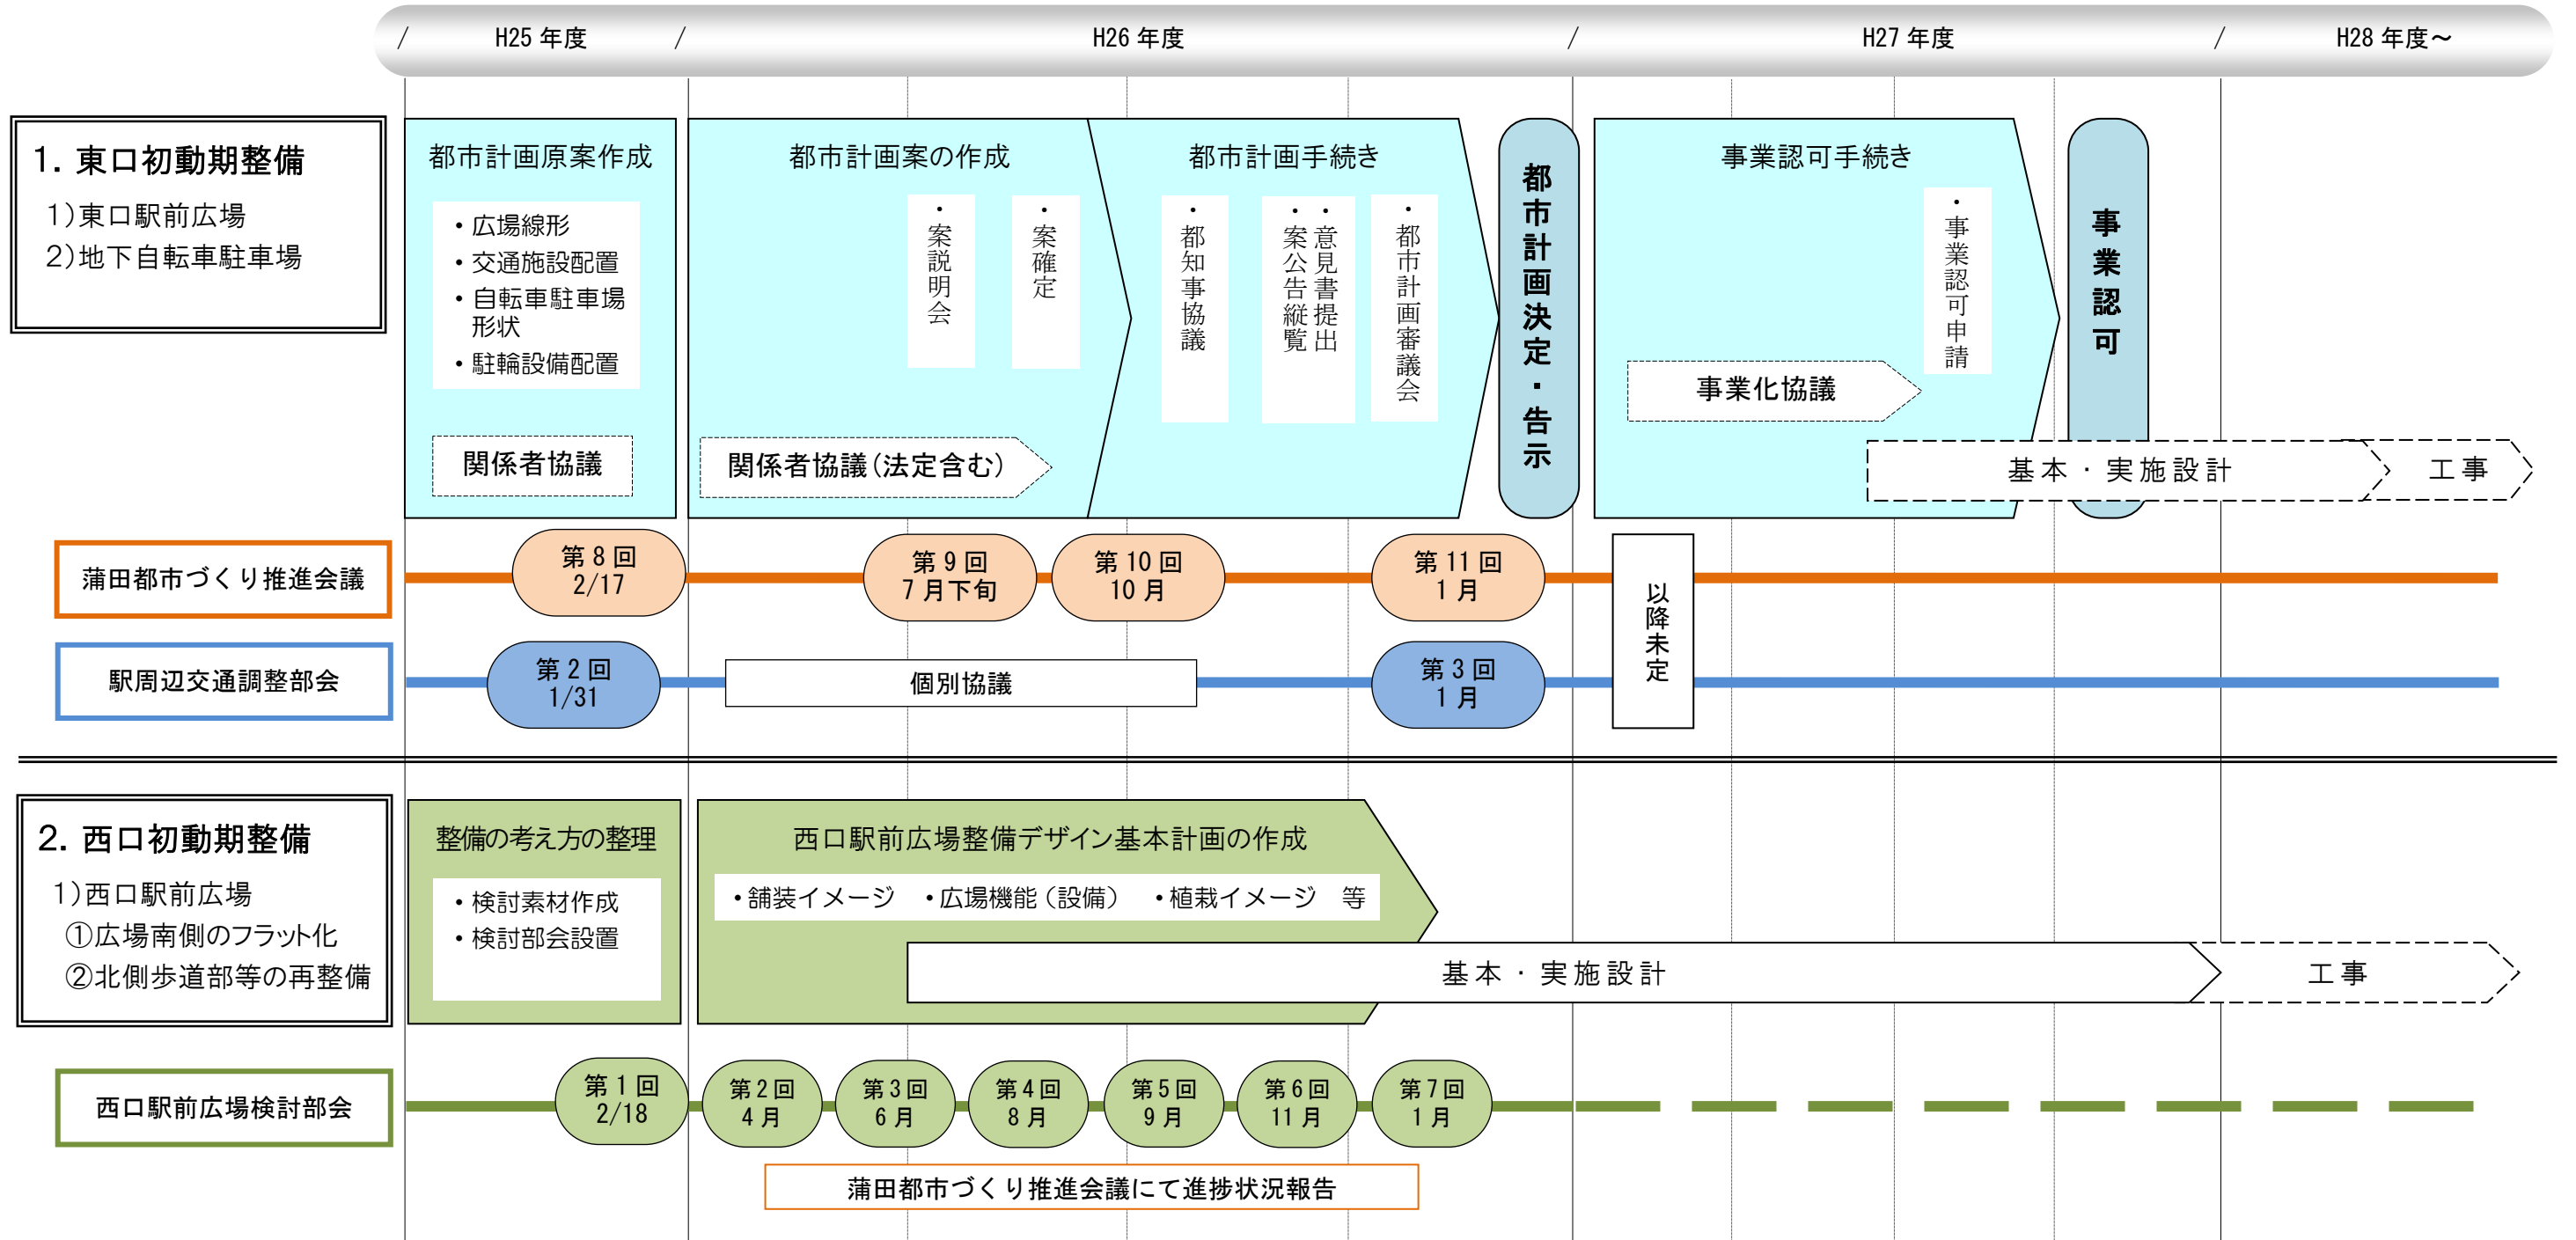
H25 年度　H26 年度　H27 年度　H28 年度～

1. 東口初動期整備
1)東口駅前広場
2)地下自転車駐車場

都市計画原案作成
・広場線形
・交通施設配置
・自転車駐車場形状
・駐輪設備配置
関係者協議

都市計画案の作成
・案説明会
・案確定
関係者協議(法定含む)

都市計画手続き
・都知事協議
・意見書提出
・案公告縦覧
・都市計画審議会

都市計画決定・告示

事業認可手続き
・事業認可申請
事業化協議

事業認可

基本・実施設計
工事

蒲田都市づくり推進会議
第8回 2/17
第9回 7月下旬
第10回 10月
第11回 1月
以降未定

駅周辺交通調整部会
第2回 1/31
個別協議
第3回 1月

2. 西口初動期整備
1)西口駅前広場
①広場南側のフラット化
②北側歩道部等の再整備

整備の考え方の整理
・検討素材作成
・検討部会設置

西口駅前広場整備デザイン基本計画の作成
・舗装イメージ　・広場機能(設備)　・植栽イメージ　等

基本・実施設計
工事

西口駅前広場検討部会
第1回 2/18
第2回 4月
第3回 6月
第4回 8月
第5回 9月
第6回 11月
第7回 1月

蒲田都市づくり推進会議にて進捗状況報告